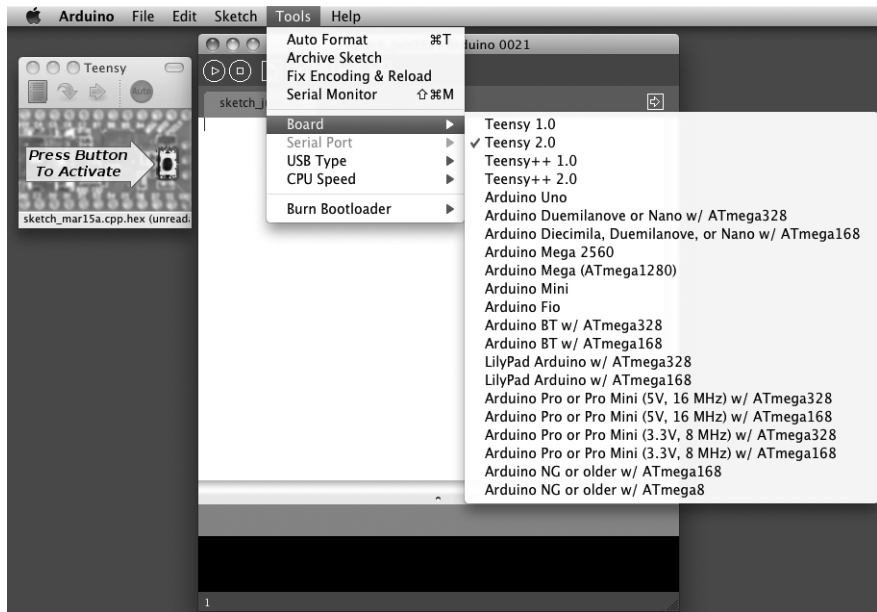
Arduino File Edit Sketch Tools Help

Teensy

Auto

Press Button To Activate

sketch_mar15a.cpp.hex (unread

uino 0021

sketch_

Auto Format ⌘T
Archive Sketch
Fix Encoding & Reload
Serial Monitor ⇧⌘M

Board
Serial Port
USB Type
CPU Speed

Burn Bootloader

Teensy 1.0
✓ Teensy 2.0
Teensy++ 1.0
Teensy++ 2.0
Arduino Uno
Arduino Duemilanove or Nano w/ ATmega328
Arduino Diecimila, Duemilanove, or Nano w/ ATmega168
Arduino Mega 2560
Arduino Mega (ATmega1280)
Arduino Mini
Arduino Fio
Arduino BT w/ ATmega328
Arduino BT w/ ATmega168
LilyPad Arduino w/ ATmega328
LilyPad Arduino w/ ATmega168
Arduino Pro or Pro Mini (5V, 16 MHz) w/ ATmega328
Arduino Pro or Pro Mini (5V, 16 MHz) w/ ATmega168
Arduino Pro or Pro Mini (3.3V, 8 MHz) w/ ATmega328
Arduino Pro or Pro Mini (3.3V, 8 MHz) w/ ATmega168
Arduino NG or older w/ ATmega168
Arduino NG or older w/ ATmega8

1